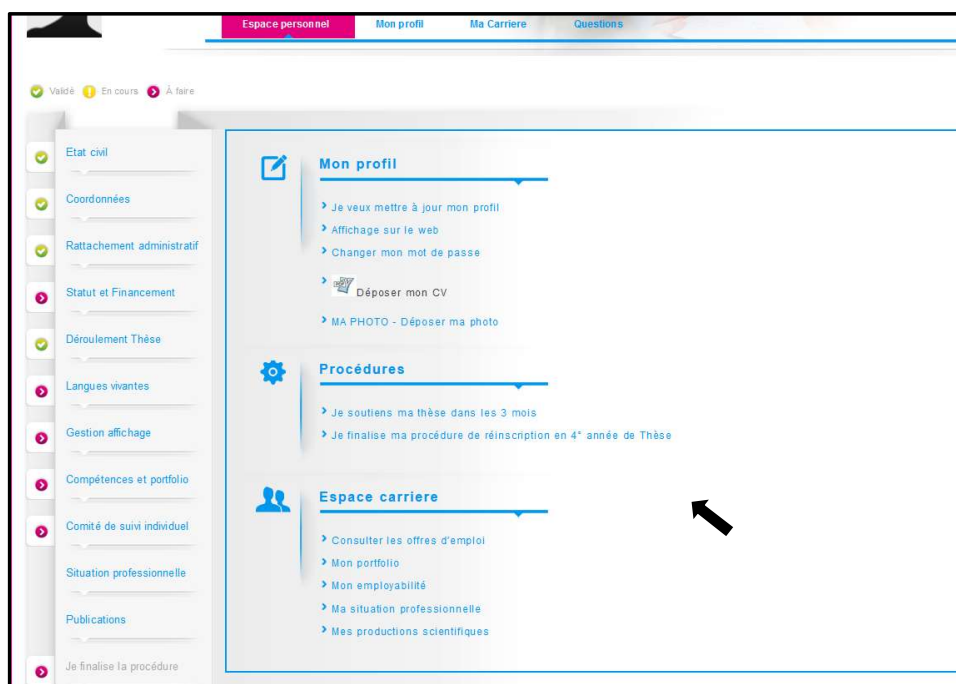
Espace personnel
Mon profil
Ma Carriere
Questions

Validé En cours À faire

Etat civil
Coordonnées
Rattachement administratif
Statut et Financement
Déroulement Thèse
Langues vivantes
Gestion affichage
Compétences et portfolio
Comité de suivi individuel
Situation professionnelle
Publications
Je finalise la procédure

Mon profil
Je veux mettre à jour mon profil
Affichage sur le web
Changer mon mot de passe
Déposer mon CV
MA PHOTO - Déposer ma photo

Procédures
Je soutiens ma thèse dans les 3 mois
Je finalise ma procédure de réinscription en 4° année de Thèse

Espace carriere
Consulter les offres d'emploi
Mon portfolio
Mon employabilité
Ma situation professionnelle
Mes productions scientifiques